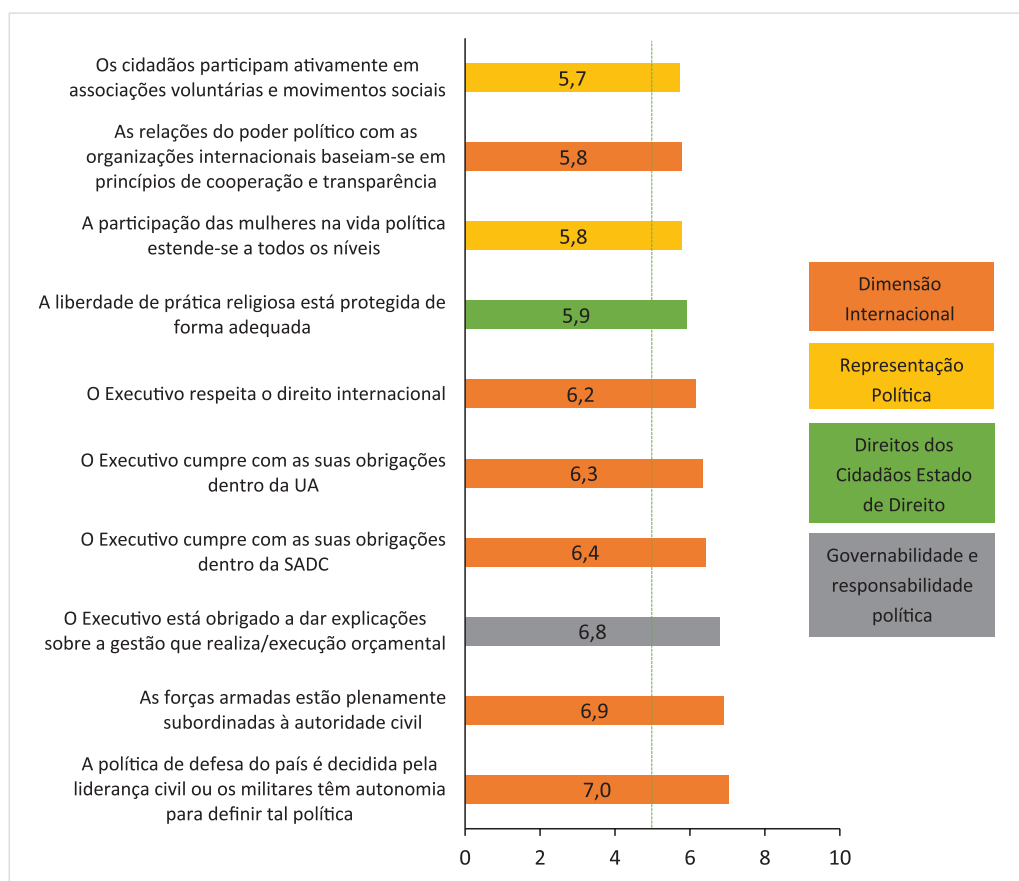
Os cidadãos participam ativamente em associações voluntárias e movimentos sociais
5,7

As relações do poder político com as organizações internacionais baseiam-se em princípios de cooperação e transparência
5,8

A participação das mulheres na vida política estende-se a todos os níveis
5,8

A liberdade de prática religiosa está protegida de forma adequada
5,9

O Executivo respeita o direito internacional
6,2

O Executivo cumpre com as suas obrigações dentro da UA
6,3

O Executivo cumpre com as suas obrigações dentro da SADC
6,4

O Executivo está obrigado a dar explicações sobre a gestão que realiza/execução orçamental
6,8

As forças armadas estão plenamente subordinadas à autoridade civil
6,9

A política de defesa do país é decidida pela liderança civil ou os militares têm autonomia para definir tal política
7,0

0 2 4 6 8 10

Dimensão Internacional
Representação Política
Direitos dos Cidadãos Estado de Direito
Governabilidade e responsabilidade política